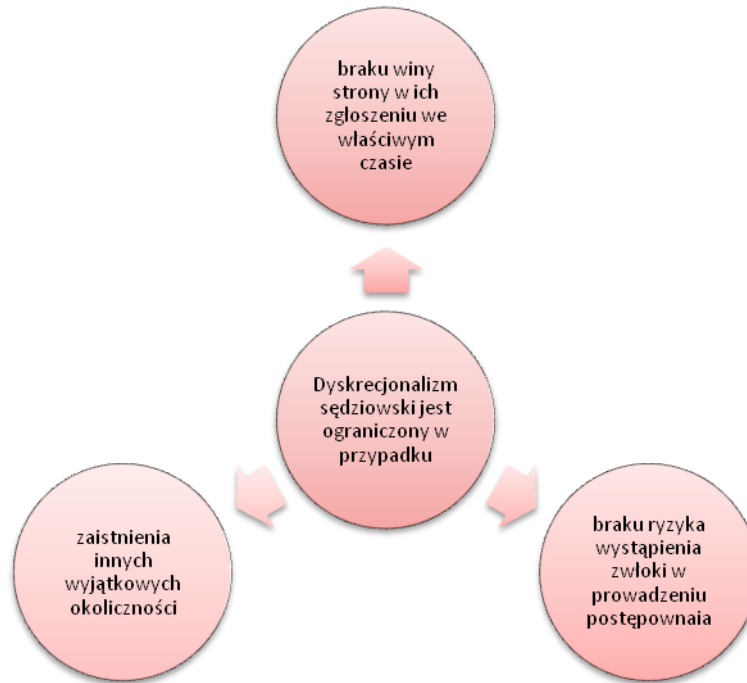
braku winy strony w ich zgłoszeniu we właściwym czasie

Dyskrecjonalizm sędziowski jest ograniczony w przypadku

zaistnienia innych wyjątkowych okoliczności

braku ryzyka wystąpienia zwłoki w prowadzeniu postępownaia